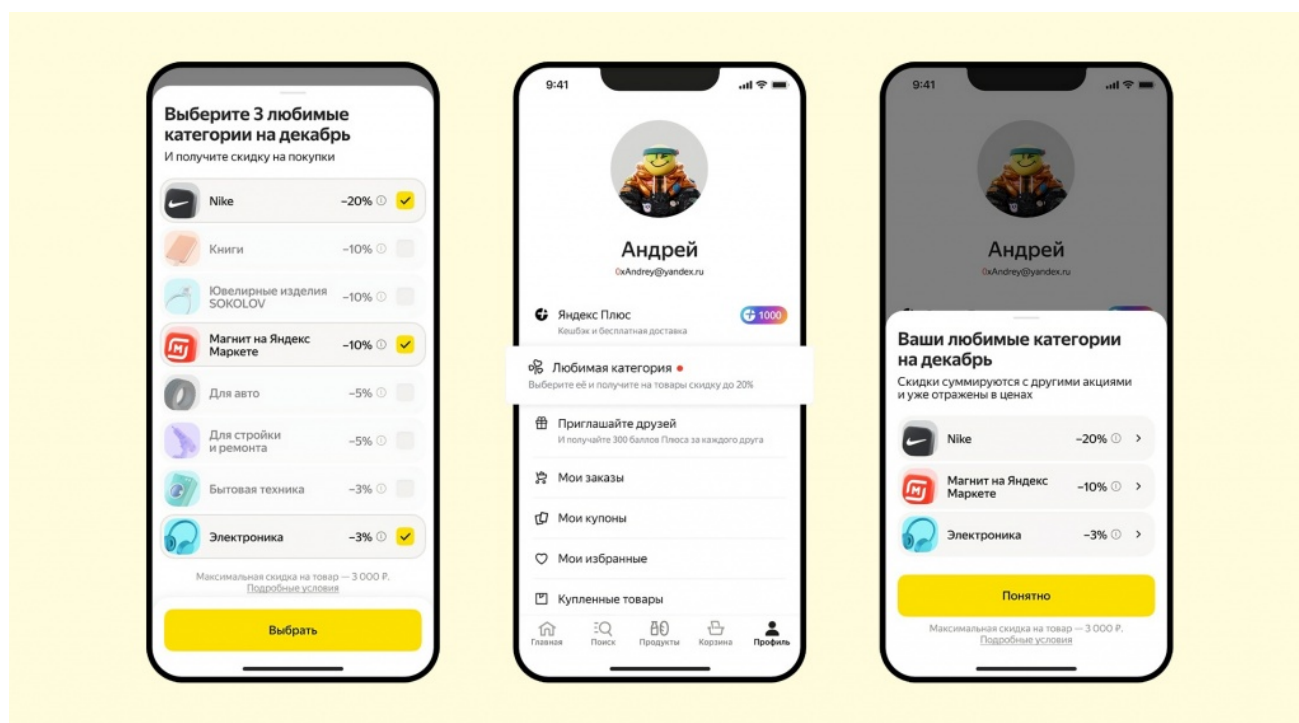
Выберите 3 любимые категории на декабрь
И получите скидку на покупки

Nike −20%
Книги −10%
Ювелирные изделия SOKOLOV −10%
Магнит на Яндекс Маркете −10%
Для авто −5%
Для стройки и ремонта −5%
Бытовая техника −3%
Электроника −3%

Максимальная скидка на товар — 3 000 ₽.
Подробные условия

Выбрать

9:41

Андрей
0xAndrey@yandex.ru

Яндекс Плюс
Кешбэк и бесплатная доставка
1000

Любимая категория
Выберите её и получите на товары скидку до 20%

Приглашайте друзей
И получайте 300 баллов Плюса за каждого друга

Мои заказы

Мои купоны

Мои избранные

Купленные товары

Главная Поиск Продукты Корзина Профиль

9:41

Андрей
0xAndrey@yandex.ru

Ваши любимые категории на декабрь
Скидки суммируются с другими акциями и уже отражены в ценах

Nike −20%
Магнит на Яндекс Маркете −10%
Электроника −3%

Понятно

Максимальная скидка на товар — 3 000 ₽.
Подробные условия